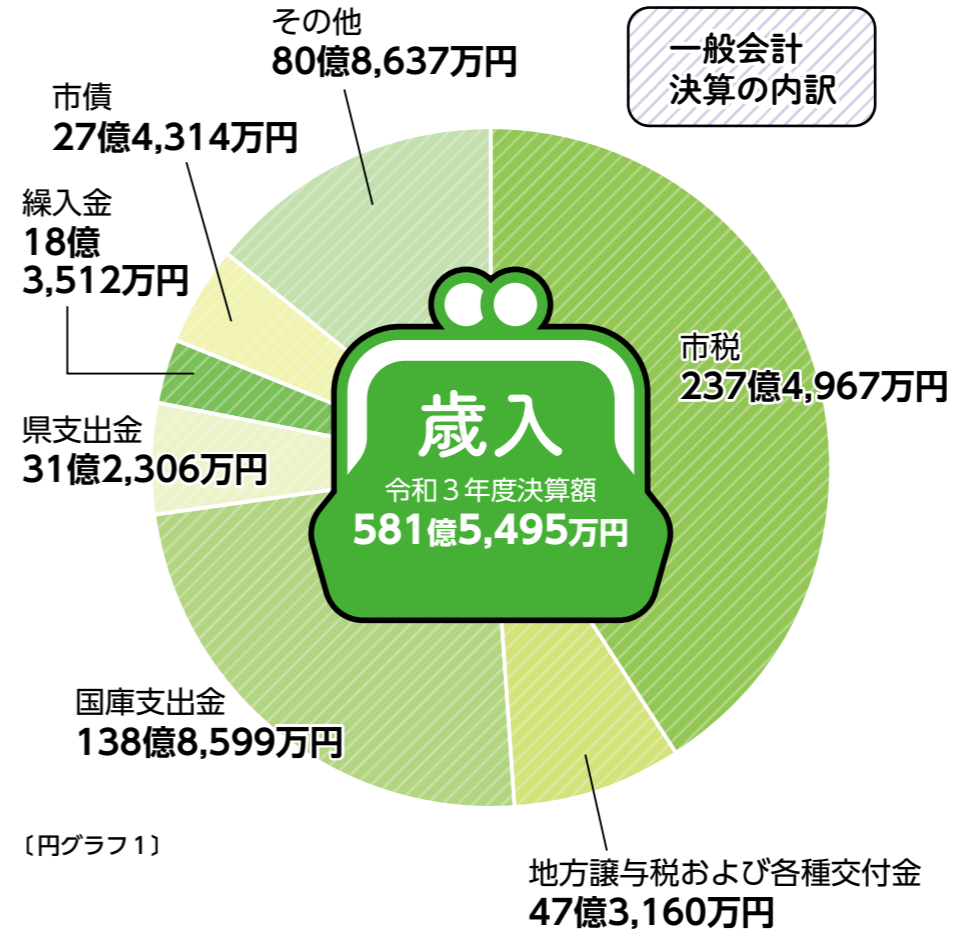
一般会計
決算の内訳

その他
80億8,637万円

市債
27億4,314万円

繰入金
18億
3,512万円

県支出金
31億2,306万円

国庫支出金
138億8,599万円

〔円グラフ1〕

歳入
令和３年度決算額
581億5,495万円

市税
237億4,967万円

地方譲与税および各種交付金
47億3,160万円